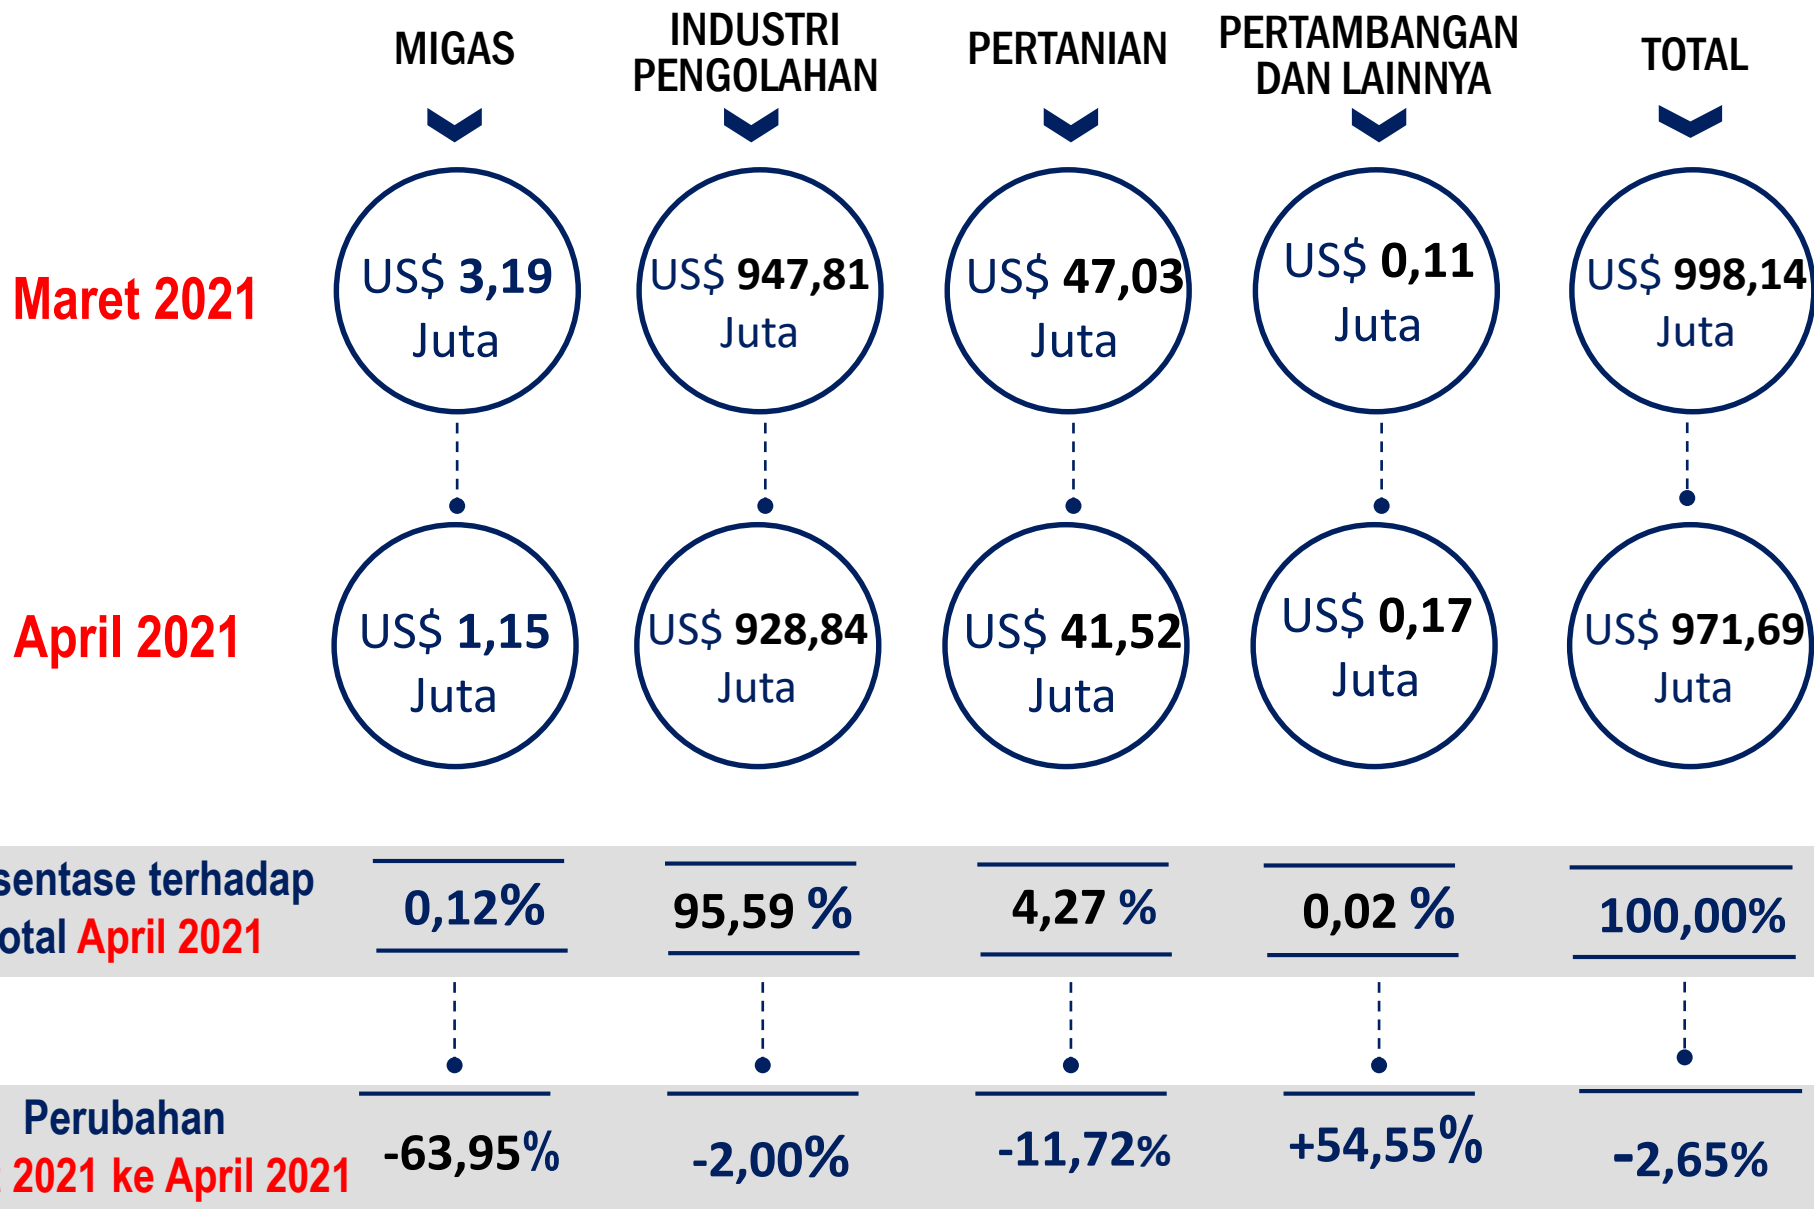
MIGAS

INDUSTRI PENGOLAHAN

PERTANIAN

PERTAMBANGAN DAN LAINNYA

TOTAL

Maret 2021

US$ 3,19 Juta

US$ 947,81 Juta

US$ 47,03 Juta

US$ 0,11 Juta

US$ 998,14 Juta

April 2021

US$ 1,15 Juta

US$ 928,84 Juta

US$ 41,52 Juta

US$ 0,17 Juta

US$ 971,69 Juta

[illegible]sentase terhadap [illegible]otal April 2021

0,12%

95,59 %

4,27 %

0,02 %

100,00%

Perubahan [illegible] 2021 ke April 2021

-63,95%

-2,00%

-11,72%

+54,55%

-2,65%